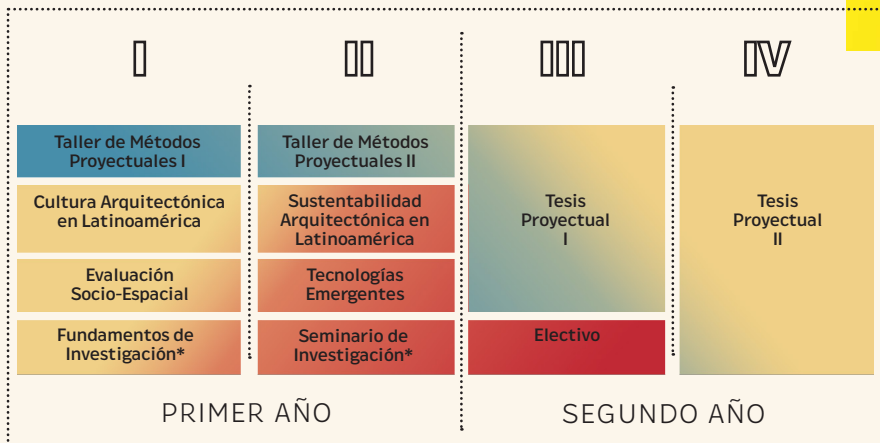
I

II

III

IV

Taller de Métodos Proyectuales I

Cultura Arquitectónica en Latinoamérica

Evaluación Socio-Espacial

Fundamentos de Investigación*

Taller de Métodos Proyectuales II

Sustentabilidad Arquitectónica en Latinoamérica

Tecnologías Emergentes

Seminario de Investigación*

Tesis Proyectual I

Electivo

Tesis Proyectual II

PRIMER AÑO

SEGUNDO AÑO